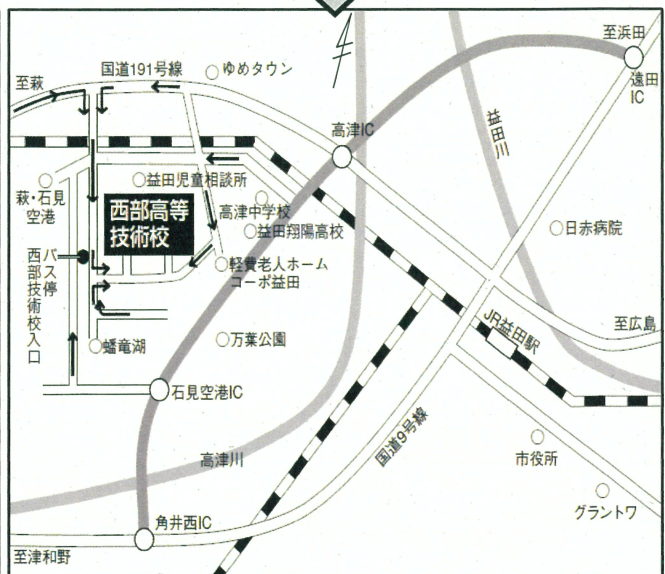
至浜田

遠田IC

至萩

国道191号線

ゆめタウン

高津IC

益田川

益田児童相談所

萩・石見空港

西部高等技術校

高津中学校

益田翔陽高校

日赤病院

バス停西部技術校入口

軽費老人ホームコーポ益田

JR益田駅

至広島

蟠竜湖

万葉公園

石見空港IC

国道9号線

高津川

市役所

グラントワ

角井西IC

至津和野